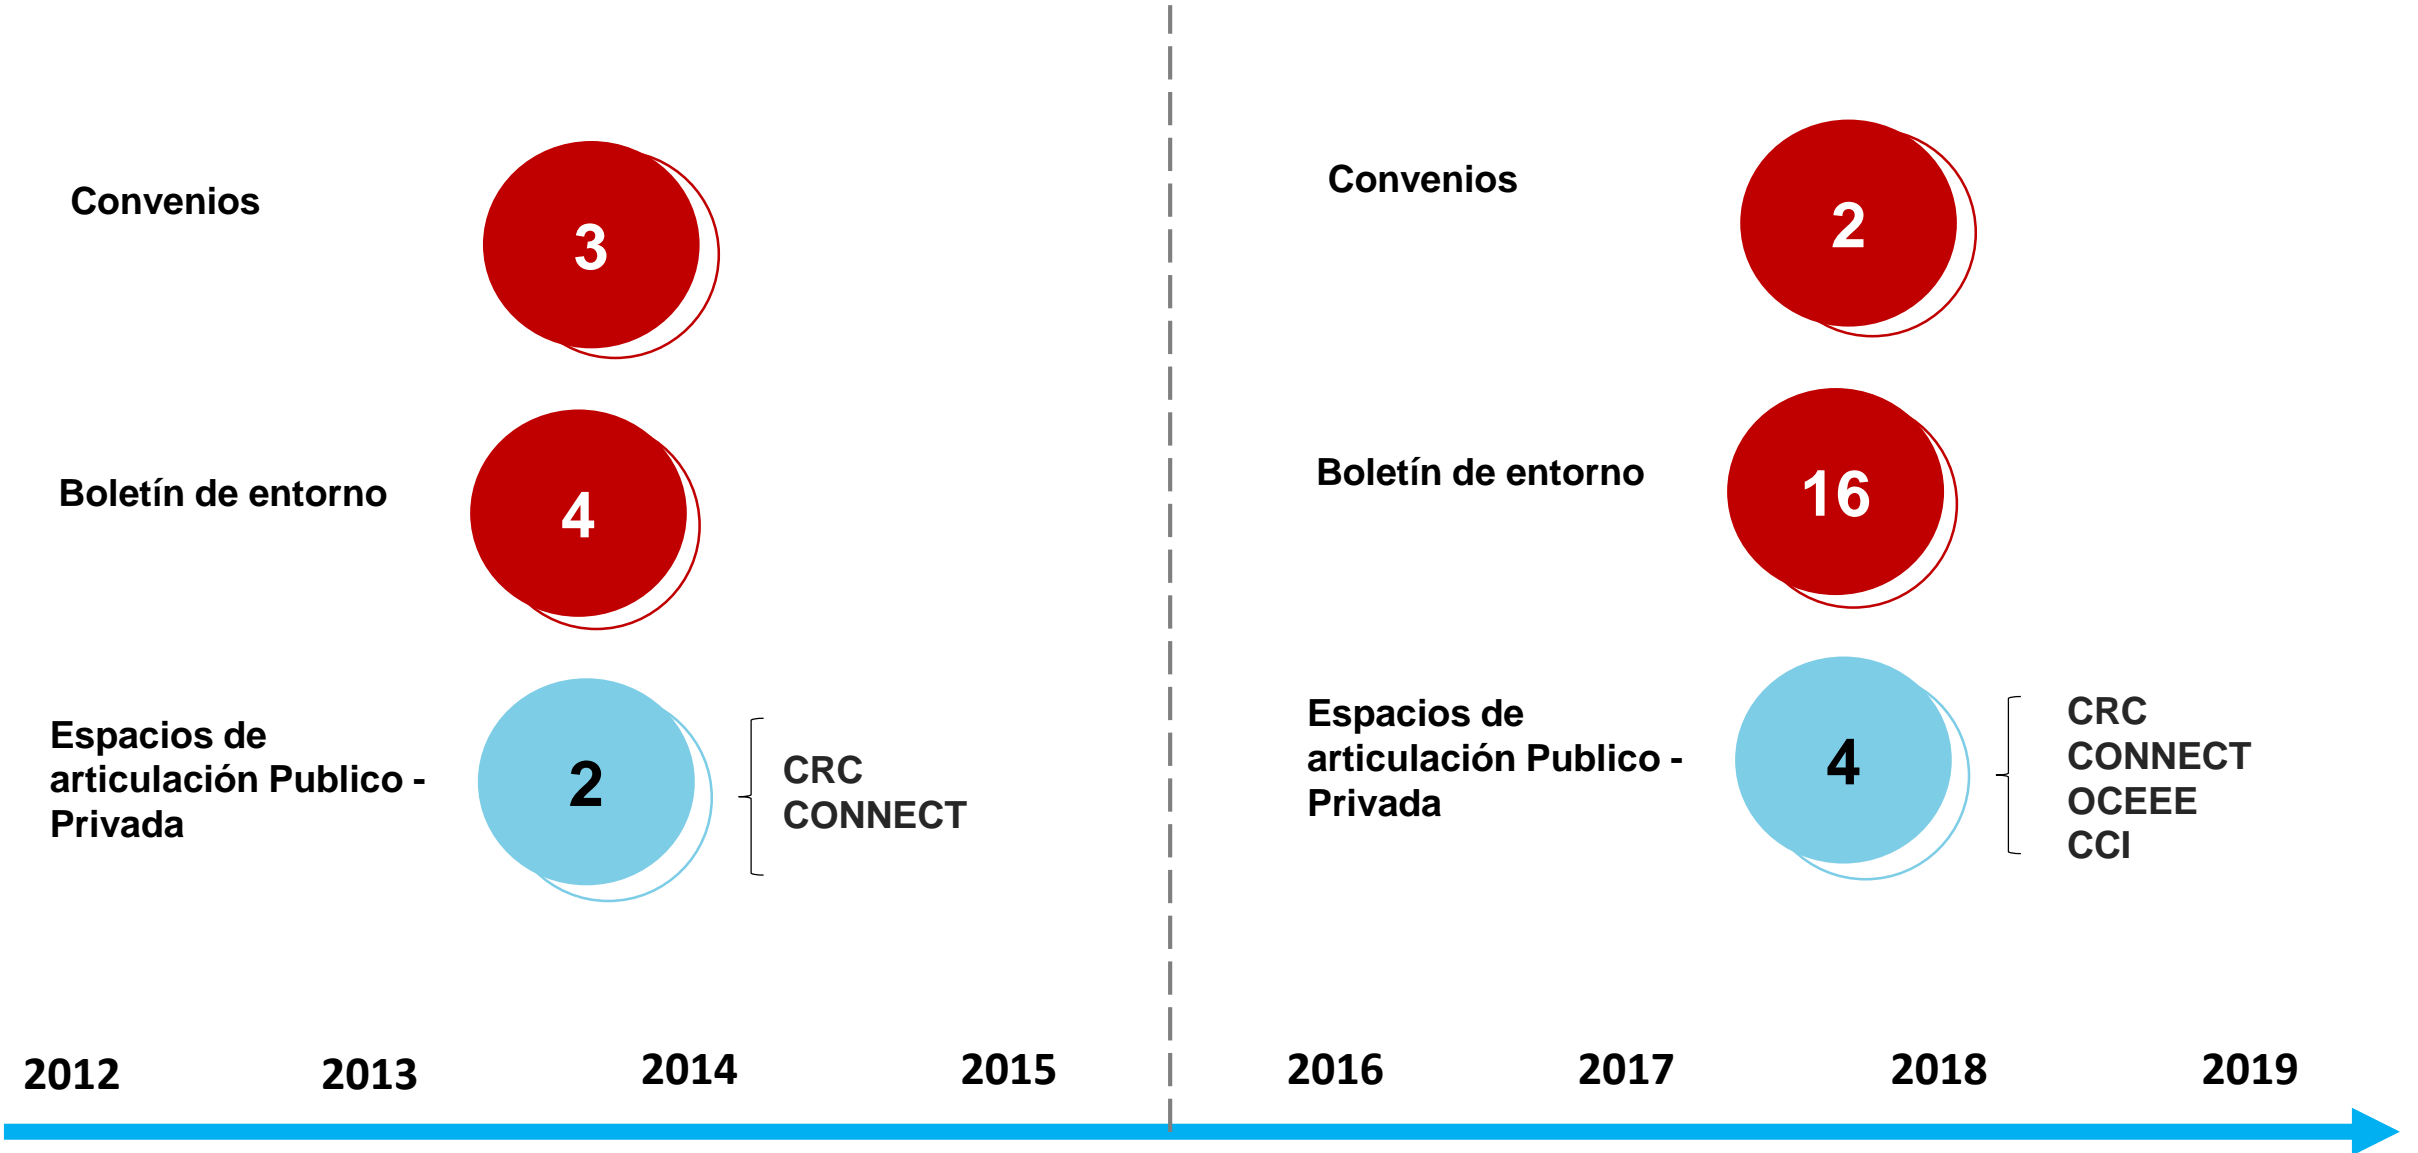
Convenios
3

Boletín de entorno
4

Espacios de articulación Publico - Privada
2
CRC
CONNECT

Convenios
2

Boletín de entorno
16

Espacios de articulación Publico - Privada
4
CRC
CONNECT
OCEEE
CCI

2012
2013
2014
2015
2016
2017
2018
2019